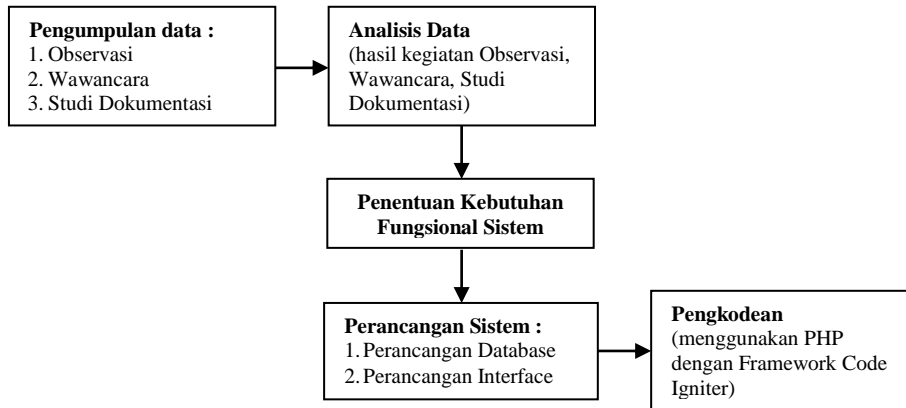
Pengumpulan data :
1. Observasi
2. Wawancara
3. Studi Dokumentasi

Analisis Data
(hasil kegiatan Observasi, Wawancara, Studi Dokumentasi)

Penentuan Kebutuhan Fungsional Sistem

Perancangan Sistem :
1. Perancangan Database
2. Perancangan Interface

Pengkodean
(menggunakan PHP dengan Framework Code Igniter)